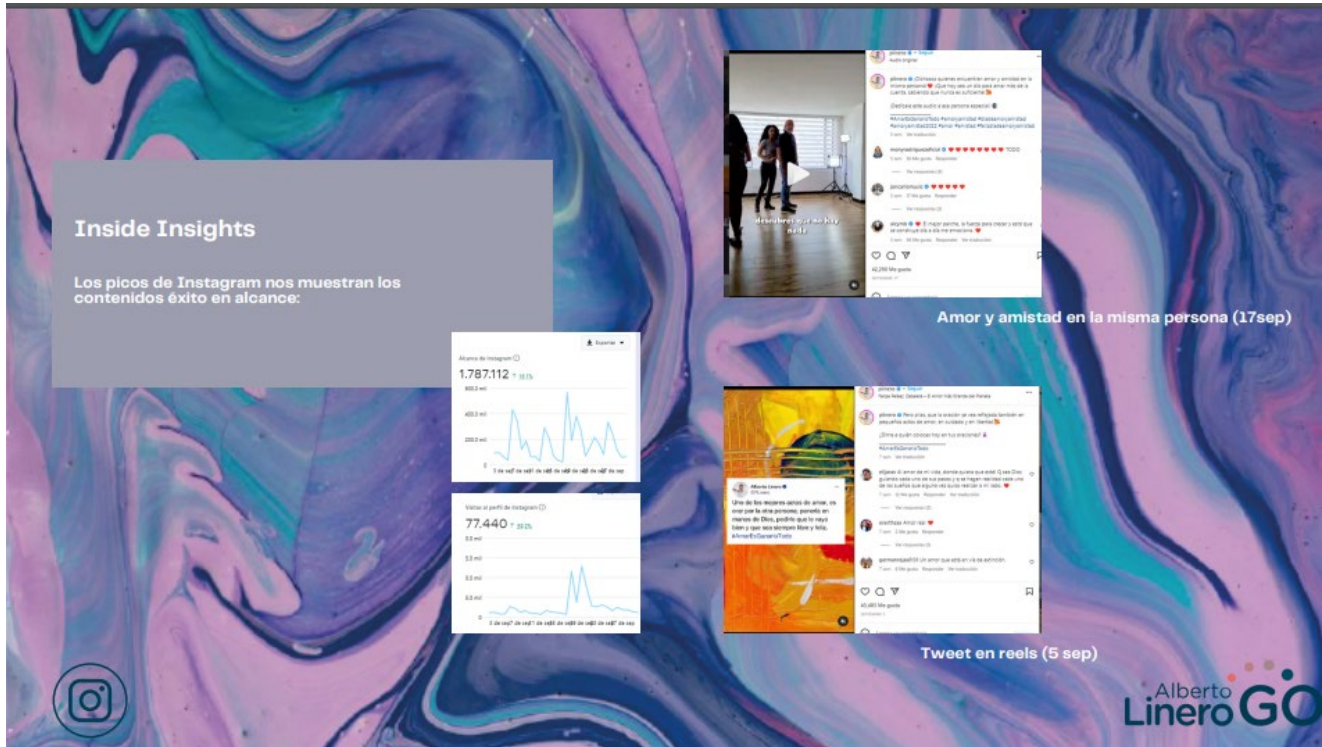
Inside Insights

Los picos de Instagram nos muestran los contenidos éxito en alcance:

Exportar

Alcance de Instagram ⓘ

1.787.112 ↑ 39.1%

600,0 mil

400,0 mil

200,0 mil

0

Visitas al perfil de Instagram ⓘ

77.440 ↑ 39.2%

7,5 mil

5,0 mil

2,5 mil

0,0 mil

Amor y amistad en la misma persona (17sep)

42,298 Me gusta

Uno de los mejores actos de amor, es orar por la otra persona; ponerla en manos de Dios, pedirle que le vaya bien y que sea siempre libre y feliz. #AmorEsDarseAlTodo

Tweet en reels (5 sep)

Alberto Linero GO